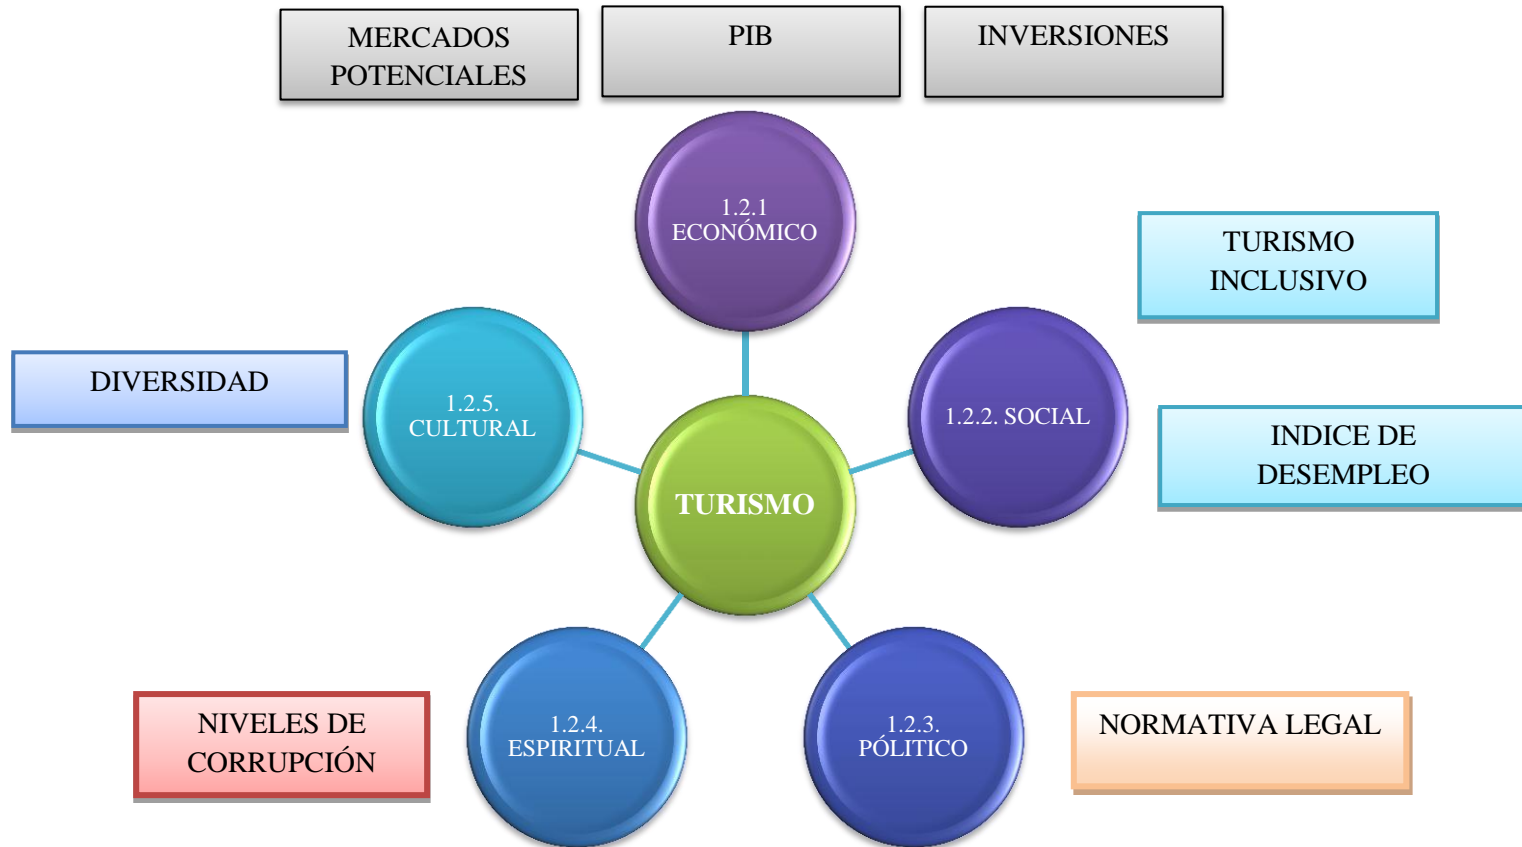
MERCADOS POTENCIALES

PIB

INVERSIONES

1.2.1 ECONÓMICO

TURISMO INCLUSIVO

DIVERSIDAD

1.2.5. CULTURAL

1.2.2. SOCIAL

INDICE DE DESEMPLEO

TURISMO

NIVELES DE CORRUPCIÓN

1.2.4. ESPIRITUAL

1.2.3. PÓLITICO

NORMATIVA LEGAL